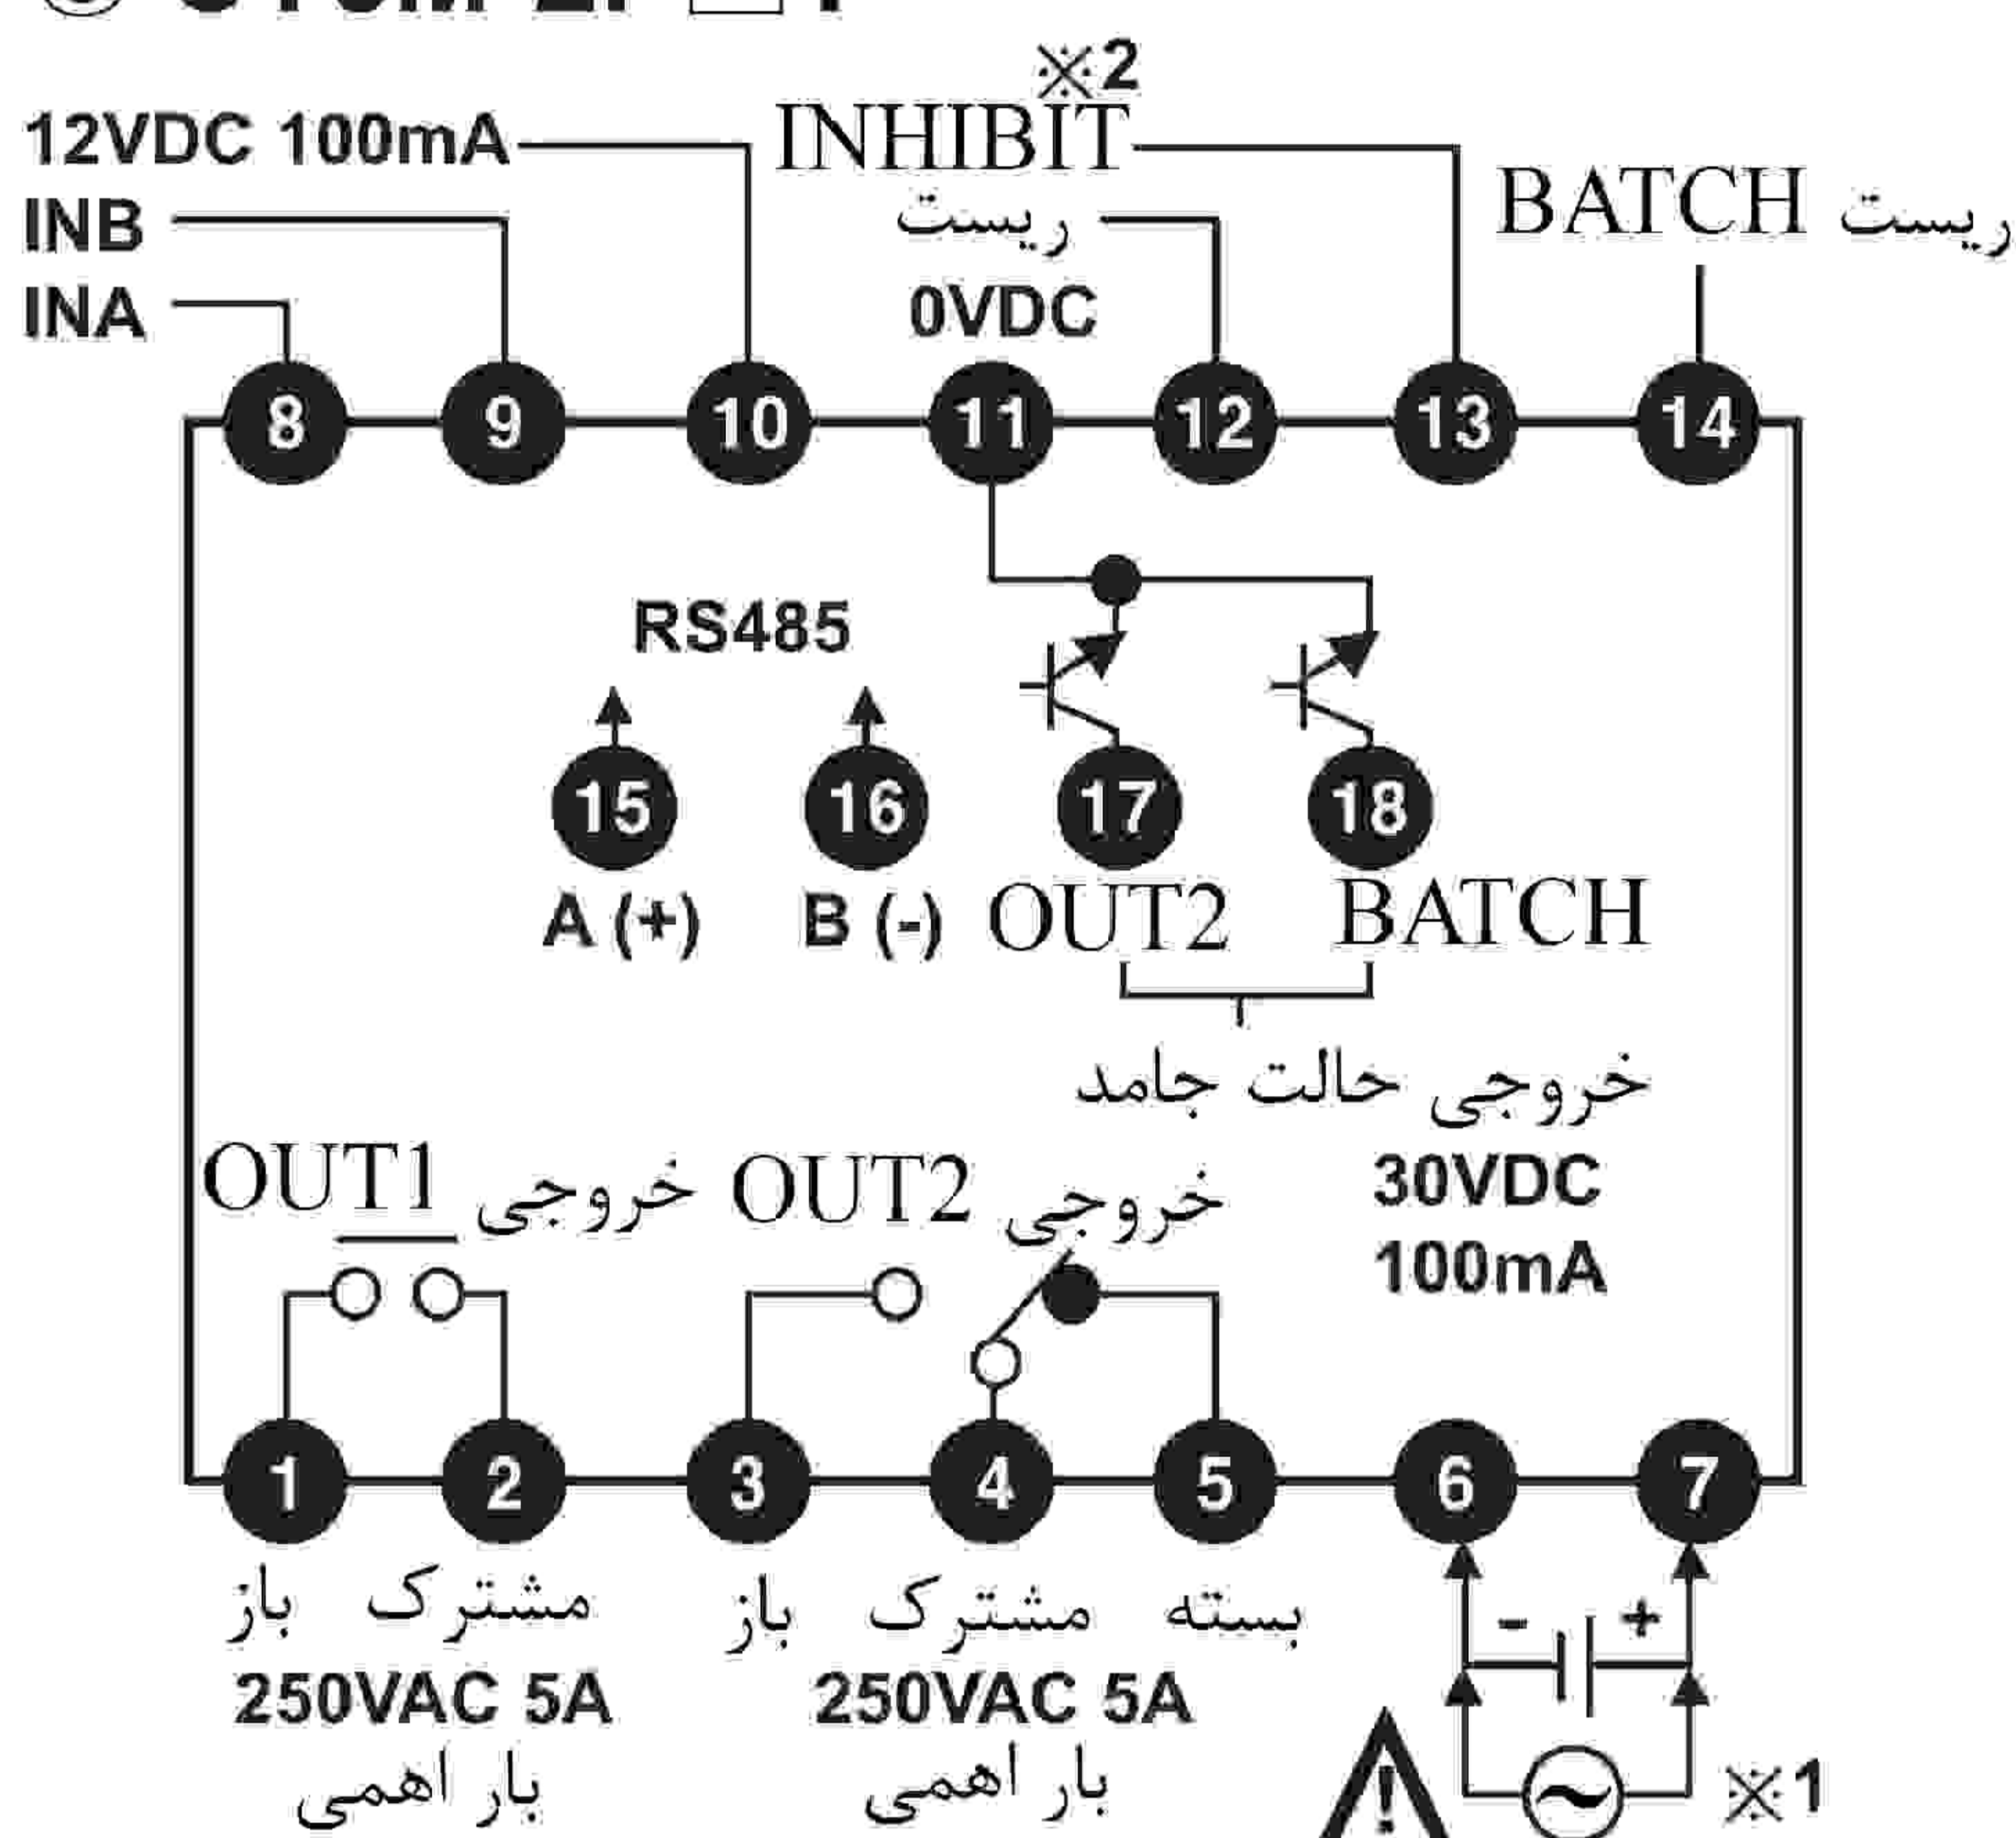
※2
12VDC 100mA
INHIBIT
INB
ریست
BATCH ریست
INA
0VDC
8 9 10 11 12 13 14
RS485
15 16 17 18
A (+) B (-) OUT2 BATCH
خروجی حالت جامد
OUT1 خروجی OUT2 خروجی
30VDC
100mA
1 2 3 4 5 6 7
باز مشترک
باز مشترک بسته
- +
250VAC 5A
250VAC 5A
بار اهمی
بار اهمی
※1